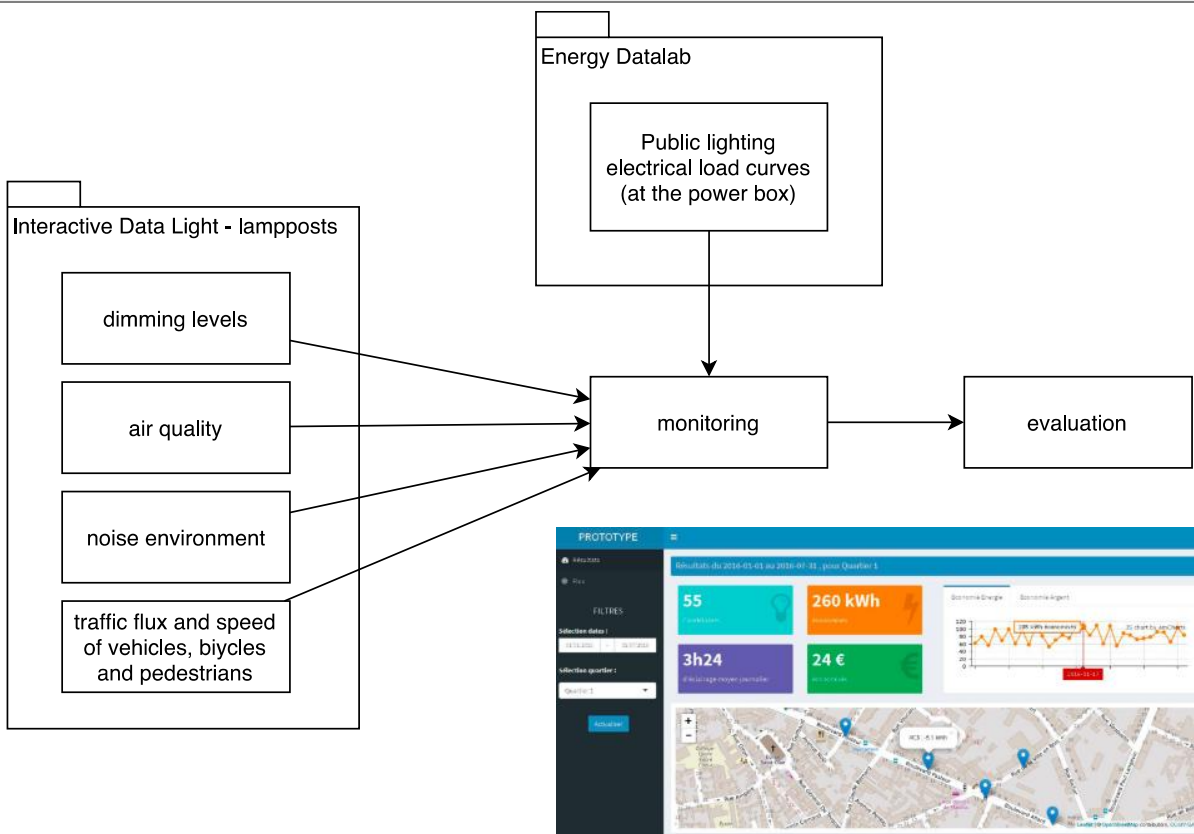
Energy Datalab

Public lighting electrical load curves (at the power box)

Interactive Data Light - lampposts

dimming levels

air quality

noise environment

traffic flux and speed of vehicles, biycles and pedestrians

monitoring

evaluation

PROTOTYPE

Résultats

Flux

FILTRES

Sélection dates :

Sélection quartier :

Quartier 1

Actualiser

Résultats du 2016-01-01 au 2016-07-31 , pour Quartier 1

55

260 kWh

3h24

24 €

Economie Energie

Economie Argent

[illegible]